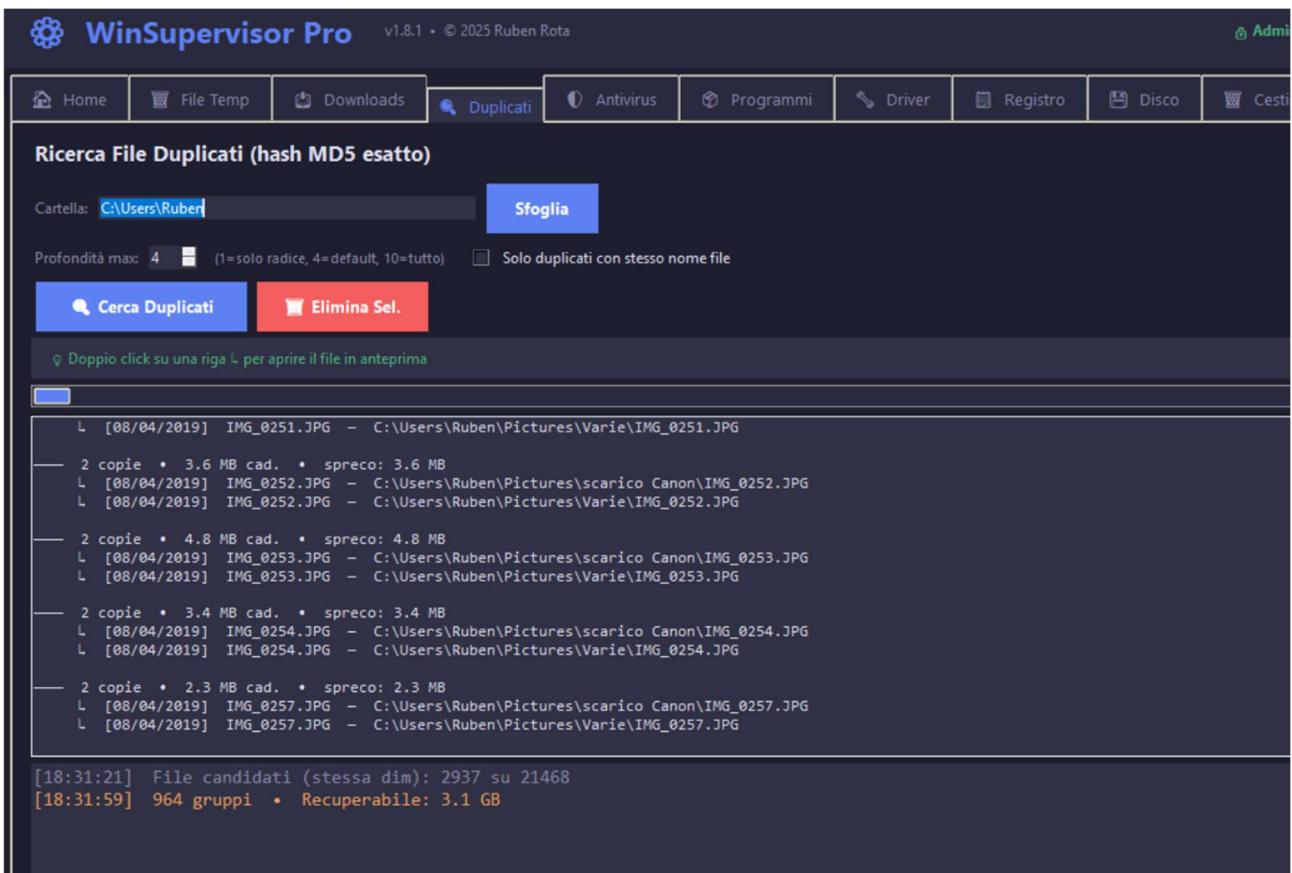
WinSupervisor Pro v1.8.1 • © 2025 Ruben Rota

Admi

Home | File Temp | Downloads | Duplicati | Antivirus | Programmi | Driver | Registro | Disco | Cesti

Ricerca File Duplicati (hash MD5 esatto)

Cartella: C:\Users\Ruben

Sfoglia

Profondità max: 4 (1=solo radice, 4=default, 10=tutto)

Solo duplicati con stesso nome file

Cerca Duplicati

Elimina Sel.

Doppio click su una riga └ per aprire il file in anteprima

└ [08/04/2019] IMG_0251.JPG — C:\Users\Ruben\Pictures\Varie\IMG_0251.JPG

—— 2 copie • 3.6 MB cad. • spreco: 3.6 MB
└ [08/04/2019] IMG_0252.JPG — C:\Users\Ruben\Pictures\scarico Canon\IMG_0252.JPG
└ [08/04/2019] IMG_0252.JPG — C:\Users\Ruben\Pictures\Varie\IMG_0252.JPG

—— 2 copie • 4.8 MB cad. • spreco: 4.8 MB
└ [08/04/2019] IMG_0253.JPG — C:\Users\Ruben\Pictures\scarico Canon\IMG_0253.JPG
└ [08/04/2019] IMG_0253.JPG — C:\Users\Ruben\Pictures\Varie\IMG_0253.JPG

—— 2 copie • 3.4 MB cad. • spreco: 3.4 MB
└ [08/04/2019] IMG_0254.JPG — C:\Users\Ruben\Pictures\scarico Canon\IMG_0254.JPG
└ [08/04/2019] IMG_0254.JPG — C:\Users\Ruben\Pictures\Varie\IMG_0254.JPG

—— 2 copie • 2.3 MB cad. • spreco: 2.3 MB
└ [08/04/2019] IMG_0257.JPG — C:\Users\Ruben\Pictures\scarico Canon\IMG_0257.JPG
└ [08/04/2019] IMG_0257.JPG — C:\Users\Ruben\Pictures\Varie\IMG_0257.JPG

[18:31:21] File candidati (stessa dim): 2937 su 21468
[18:31:59] 964 gruppi • Recuperabile: 3.1 GB